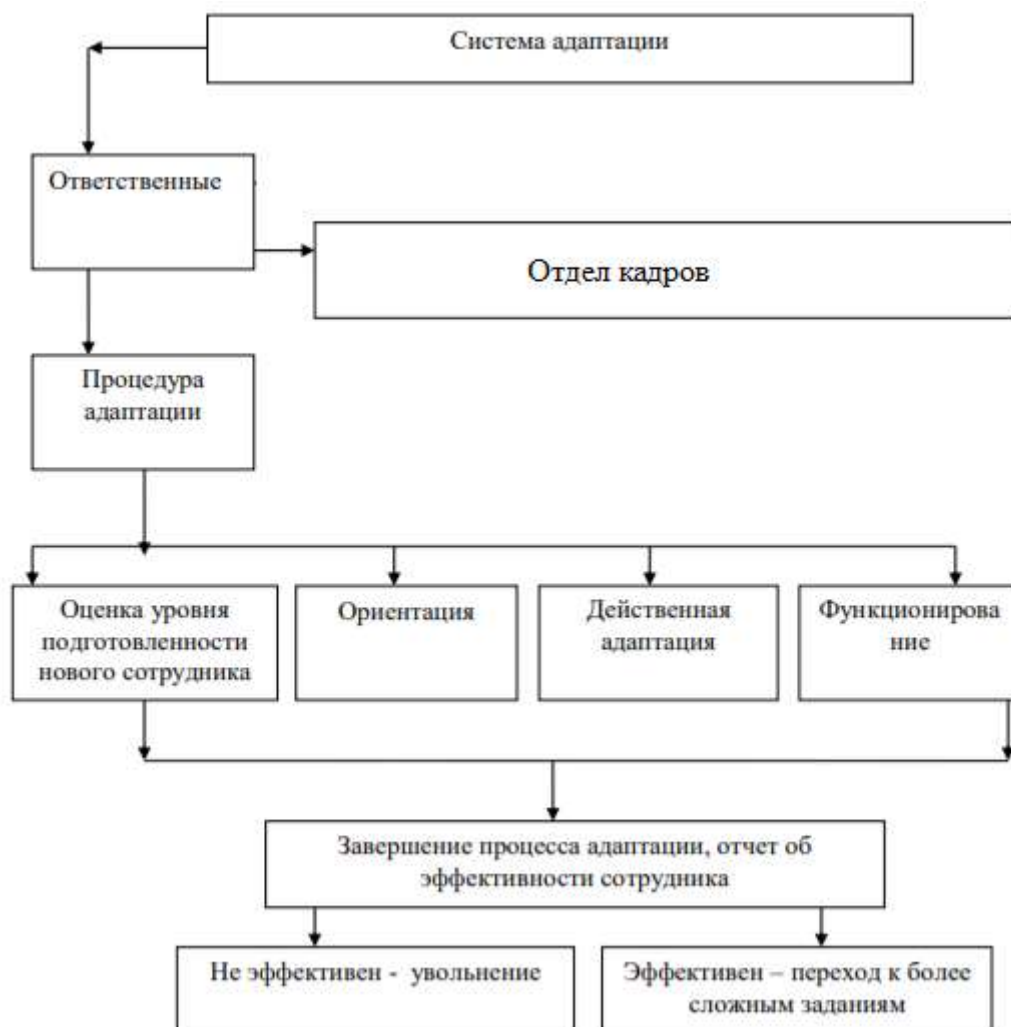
Система адаптации

Ответственные

Отдел кадров

Процедура адаптации

Оценка уровня подготовленности нового сотрудника

Ориентация

Действенная адаптация

Функционирова ние

Завершение процесса адаптации, отчет об эффективности сотрудника

Не эффективен - увольнение

Эффективен – переход к более сложным заданиям